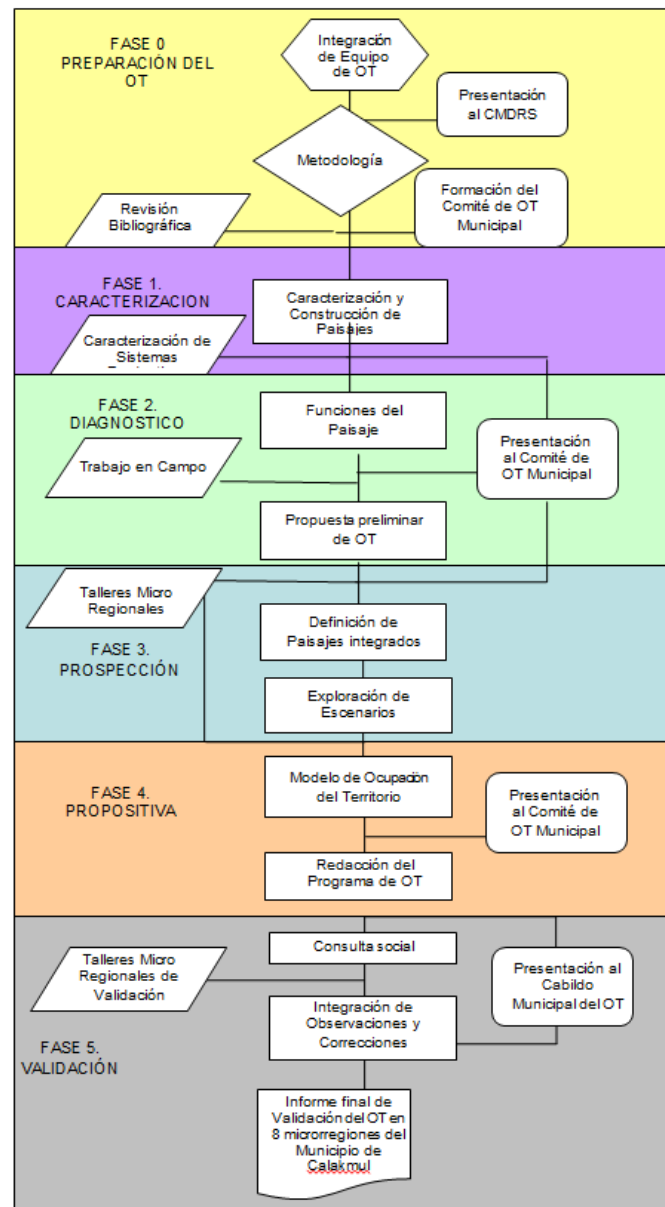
FASE 0
PREPARACIÓN DEL OT

Integración de Equipo de OT

Presentación al CMDRS

Metodología

Revisión Bibliográfica

Formación del Comité de OT Municipal

FASE 1.
CARACTERIZACION

Caracterización y Construcción de Paisajes

Caracterización de Sistemas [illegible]

FASE 2.
DIAGNOSTICO

Funciones del Paisaje

Trabajo en Campo

Presentación al Comité de OT Municipal

Propuesta preliminar de OT

Talleres Micro Regionales

Definición de Paisajes integrados

FASE 3.
PROSPECCIÓN

Exploración de Escenarios

FASE 4.
PROPOSITIVA

Modelo de Ocupación del Territorio

Presentación al Comité de OT Municipal

Redacción del Programa de OT

Consulta social

Talleres Micro Regionales de Validación

Presentación al Cabildo Municipal del OT

Integración de Observaciones y Correcciones

FASE 5.
VALIDACIÓN

Informe final de Validación del OT en 8 microrregiones del Municipio de Calakmul